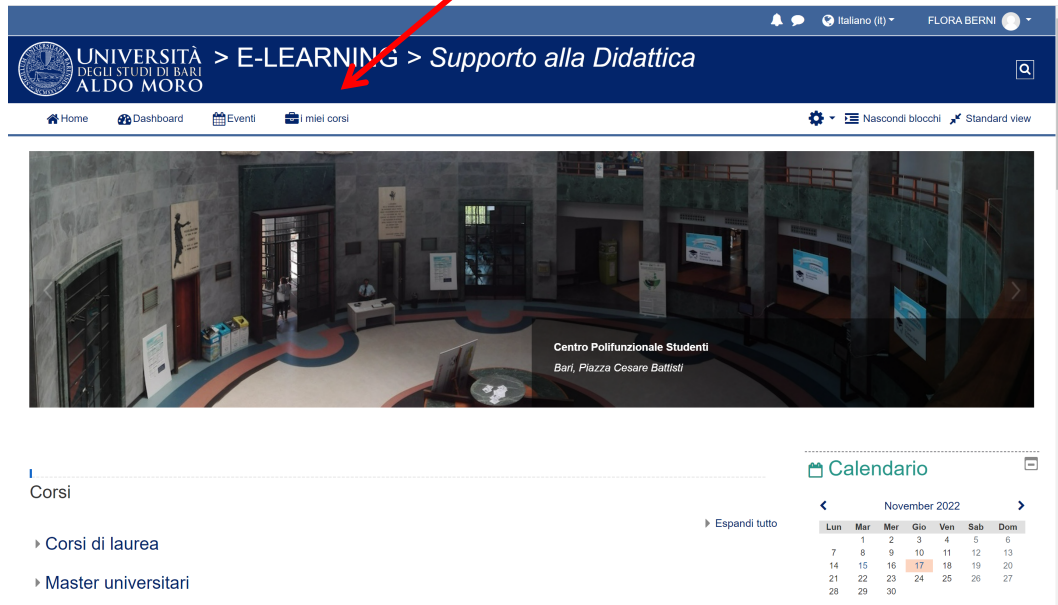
Italiano (it) FLORA BERNI

UNIVERSITÀ DEGLI STUDI DI BARI ALDO MORO > E-LEARNING > Supporto alla Didattica

Home Dashboard Eventi I miei corsi

Nascondi blocchi Standard view

Centro Polifunzionale Studenti
Bari, Piazza Cesare Battisti

Corsi

Espandi tutto

Corsi di laurea

Master universitari

Calendario

November 2022

| Lun | Mar | Mer | Gio | Ven | Sab | Dom |
|---|---|---|---|---|---|---|
| | 1 | 2 | 3 | 4 | 5 | 6 |
| 7 | 8 | 9 | 10 | 11 | 12 | 13 |
| 14 | 15 | 16 | 17 | 18 | 19 | 20 |
| 21 | 22 | 23 | 24 | 25 | 26 | 27 |
| 28 | 29 | 30 | | | | |